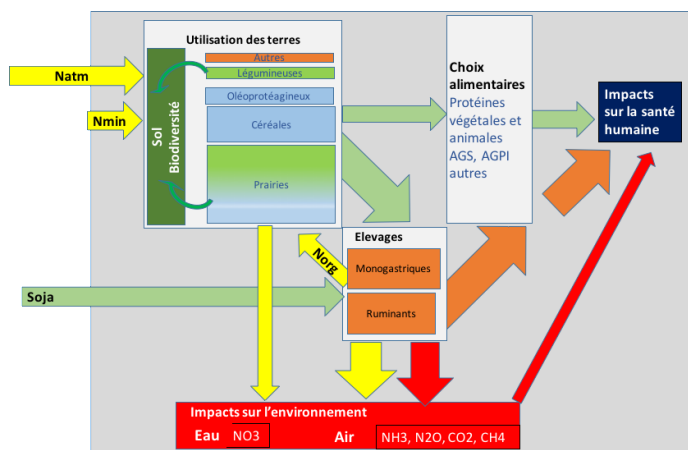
Utilisation des terres

Autres

Légumineuses

Oléoprotéagineux

Céréales

Prairies

Natm

Nmin

Sol
Biodiversité

Choix alimentaires
Protéines végétales et animales
AGS, AGPI
autres

Impacts sur la santé humaine

Norg

Elevages

Monogastriques

Ruminants

Soja

Impacts sur l'environnement

Eau NO3

Air NH3, N2O, CO2, CH4